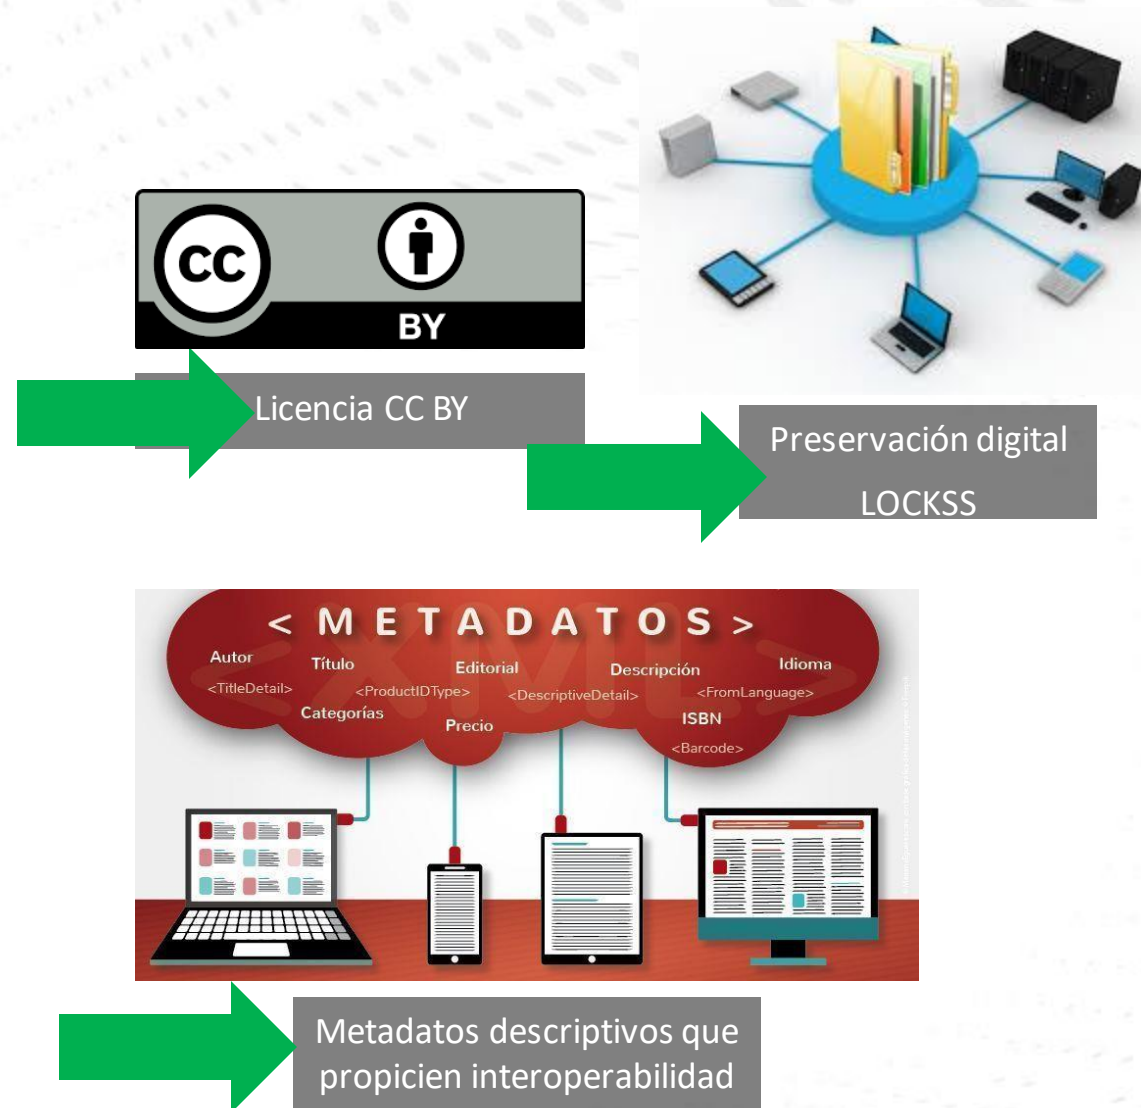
cc

BY

Licencia CC BY

Preservación digital LOCKSS

< M E T A D A T O S >

Autor
<TitleDetail>
Título
<ProductIDType>
Categorías
Editorial
<DescriptiveDetail>
Precio
Descripción
<FromLanguage>
Idioma
ISBN
<Barcode>

Metadatos descriptivos que propicien interoperabilidad